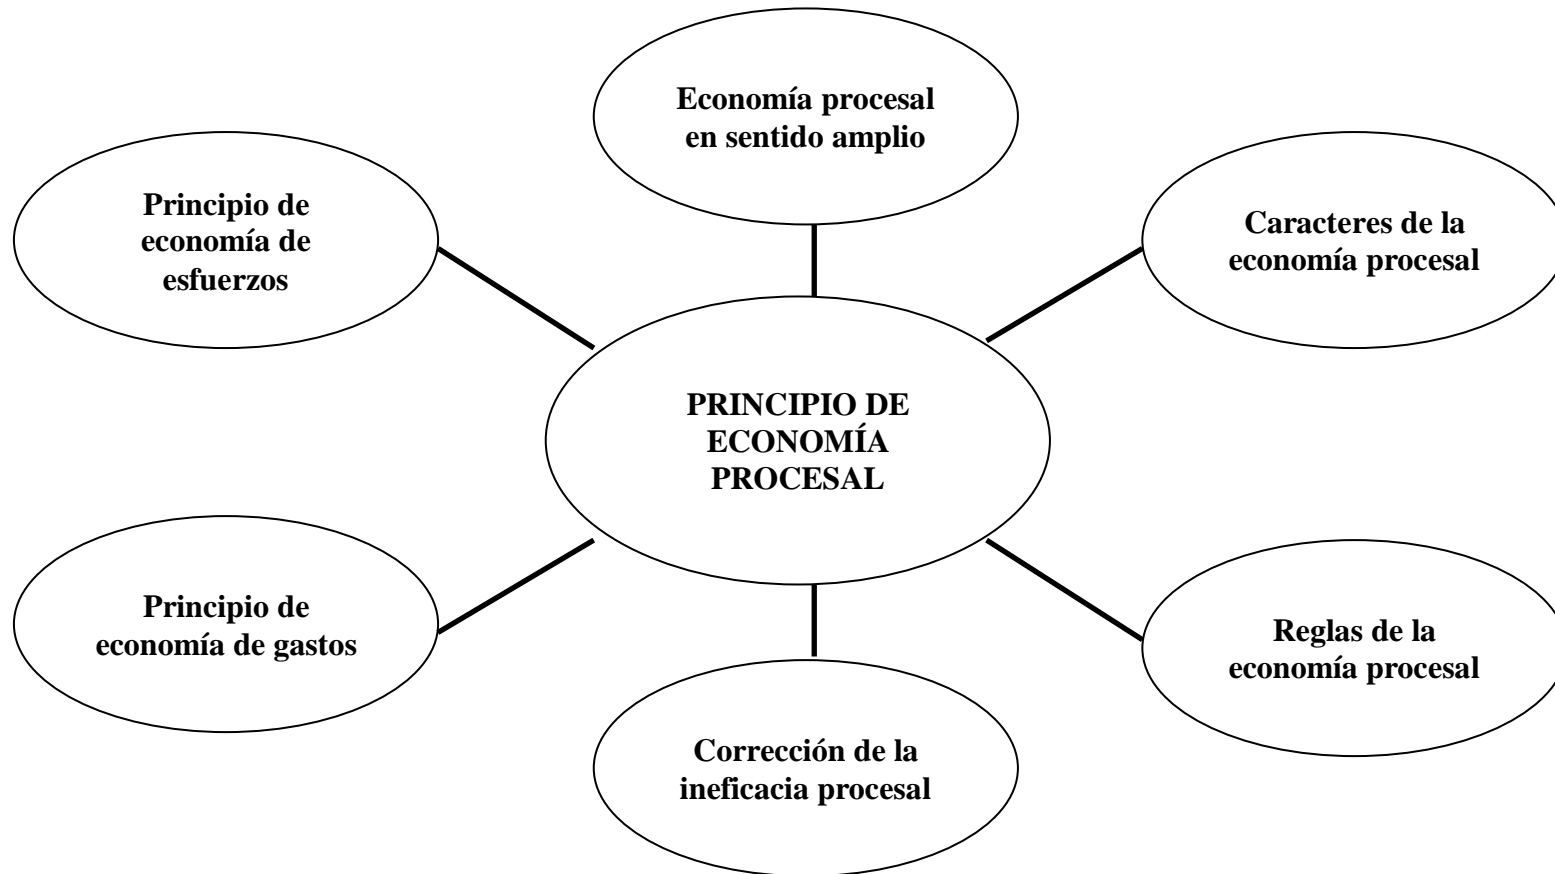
Economía procesal en sentido amplio

Principio de economía de esfuerzos

Caracteres de la economía procesal

PRINCIPIO DE ECONOMÍA PROCESAL

Principio de economía de gastos

Reglas de la economía procesal

Corrección de la ineficacia procesal